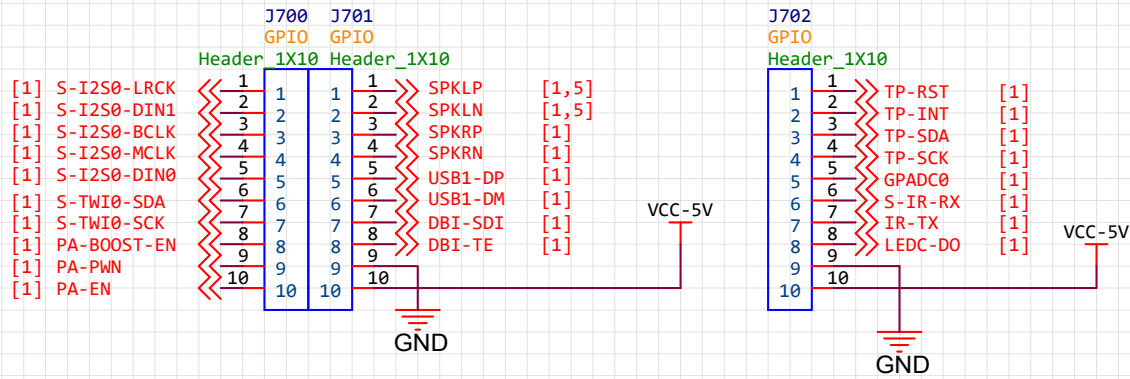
J700 GPIO Header_1X10
J701 GPIO Header_1X10
J702 GPIO Header_1X10

[1] S-I2S0-LRCK 1 1
[1] S-I2S0-DIN1 2 2
[1] S-I2S0-BCLK 3 3
[1] S-I2S0-MCLK 4 4
[1] S-I2S0-DIN0 5 5
[1] S-TWI0-SDA 6 6
[1] S-TWI0-SCK 7 7
[1] PA-BOOST-EN 8 8
[1] PA-PWN 9 9
[1] PA-EN 10 10

1 1 SPKLP [1,5]
2 2 SPKLN [1,5]
3 3 SPKRP [1]
4 4 SPKRN [1]
5 5 USB1-DP [1]
6 6 USB1-DM [1]
7 7 DBI-SDI [1]
8 8 DBI-TE [1]
9 9
10 10

VCC-5V
GND

1 1 TP-RST [1]
2 2 TP-INT [1]
3 3 TP-SDA [1]
4 4 TP-SCK [1]
5 5 GPADC0 [1]
6 6 S-IR-RX [1]
7 7 IR-TX [1]
8 8 LEDC-DO [1]
9 9
10 10

VCC-5V
GND